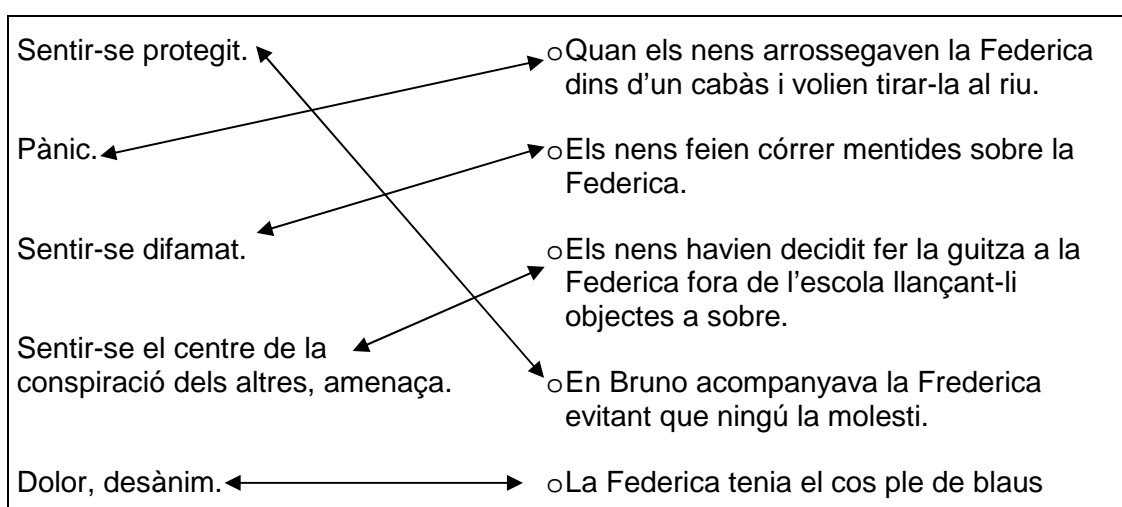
Sentir-se protegit.

Pànic.

Sentir-se difamat.

Sentir-se el centre de la conspiració dels altres, amenaça.

Dolor, desànim.

o Quan els nens arrossegaven la Federica dins d'un cabàs i volien tirar-la al riu.

o Els nens feien córrer mentides sobre la Federica.

o Els nens havien decidit fer la guitza a la Federica fora de l'escola llançant-li objectes a sobre.

o En Bruno acompanyava la Frederica evitant que ningú la molesti.

o La Federica tenia el cos ple de blaus